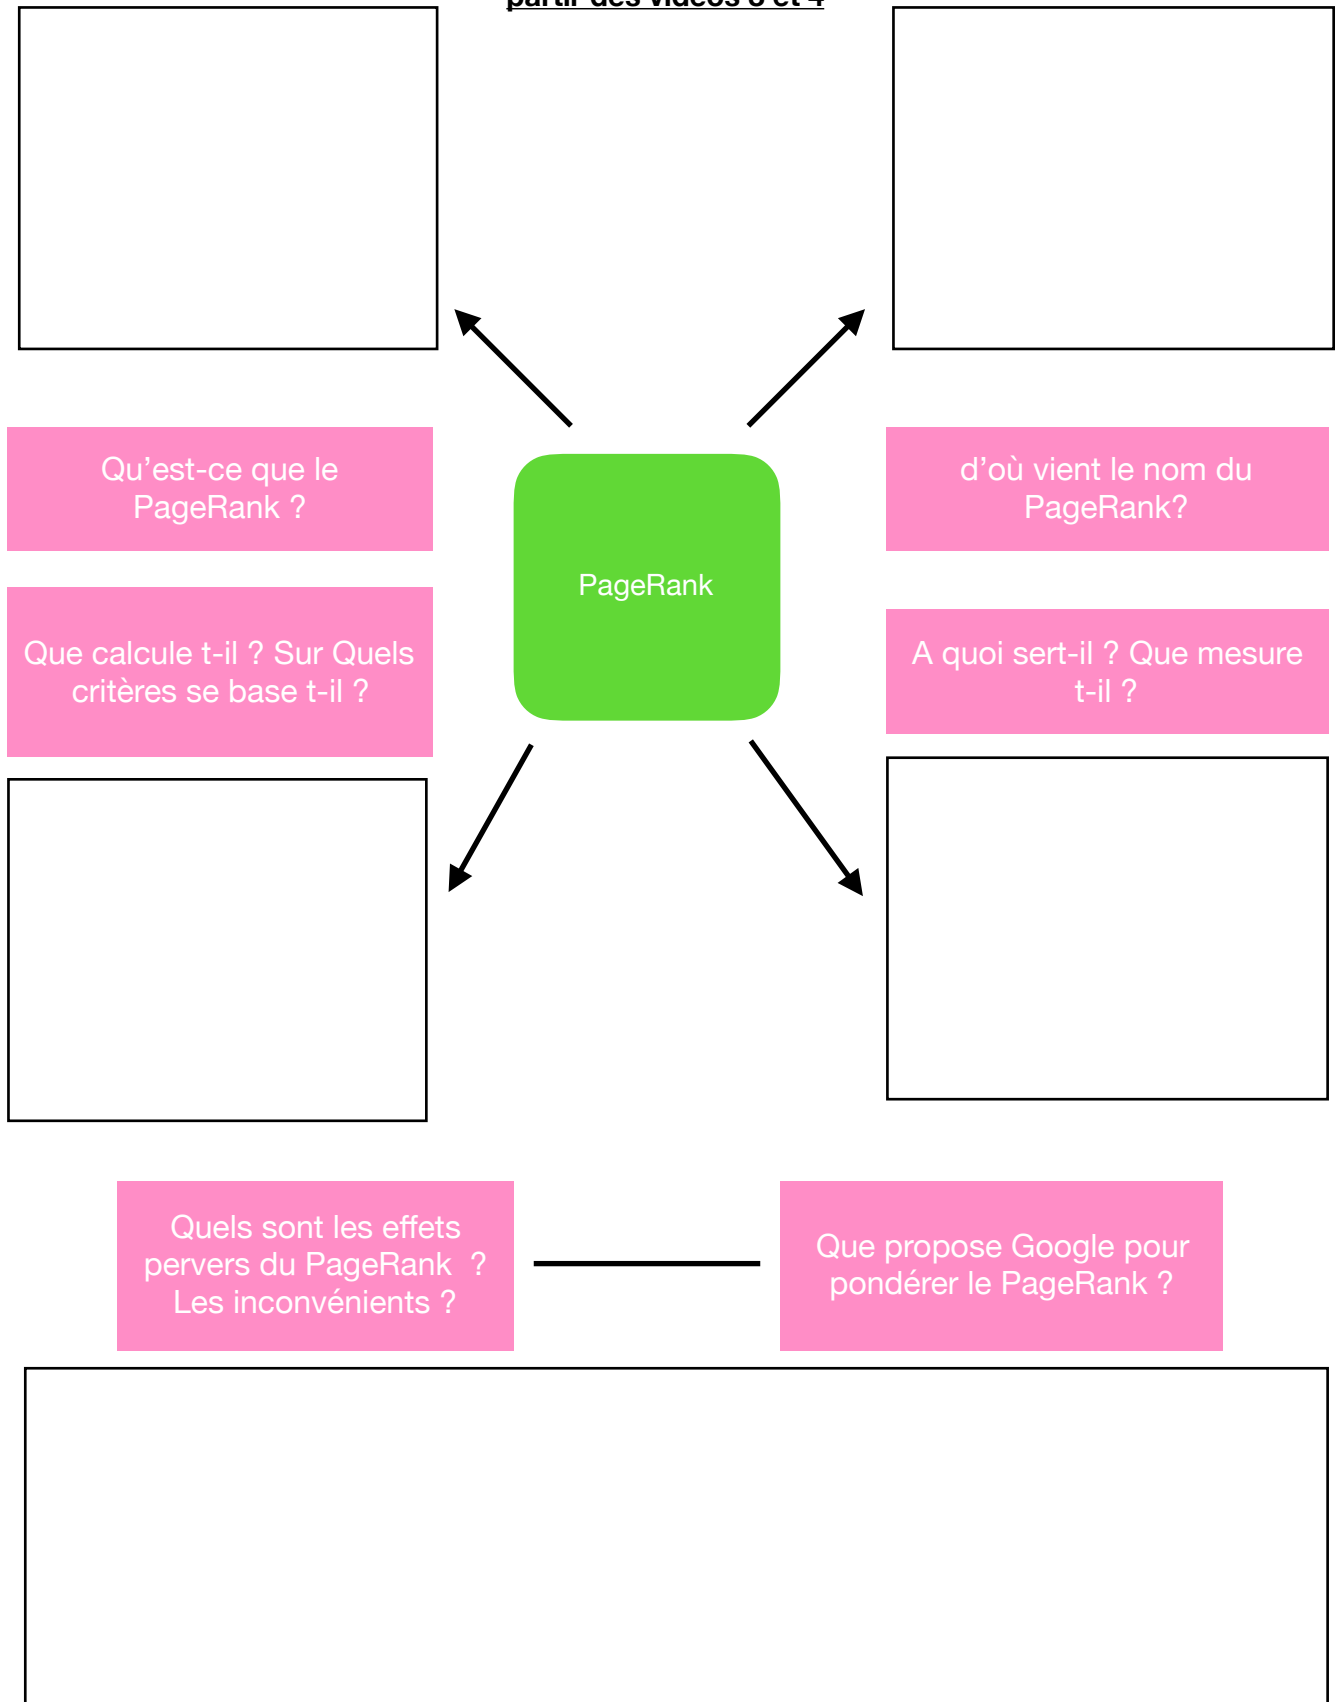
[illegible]

Qu’est-ce que le PageRank ?

d’où vient le nom du PageRank?

PageRank

Que calcule t-il ? Sur Quels critères se base t-il ?

A quoi sert-il ? Que mesure t-il ?

Quels sont les effets pervers du PageRank ? Les inconvénients ?

Que propose Google pour pondérer le PageRank ?